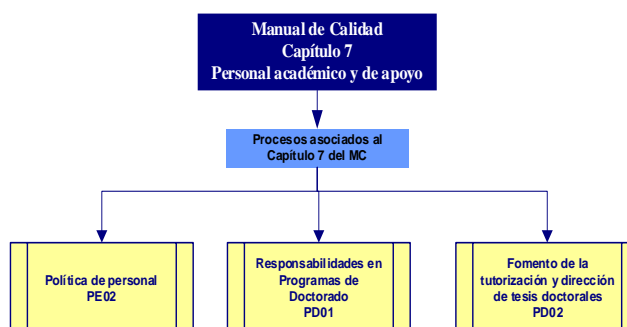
Manual de Calidad
Capítulo 7
Personal académico y de apoyo

Procesos asociados al Capítulo 7 del MC

Política de personal
PE02

Responsabilidades en Programas de Doctorado
PD01

Fomento de la tutorización y dirección de tesis doctorales
PD02